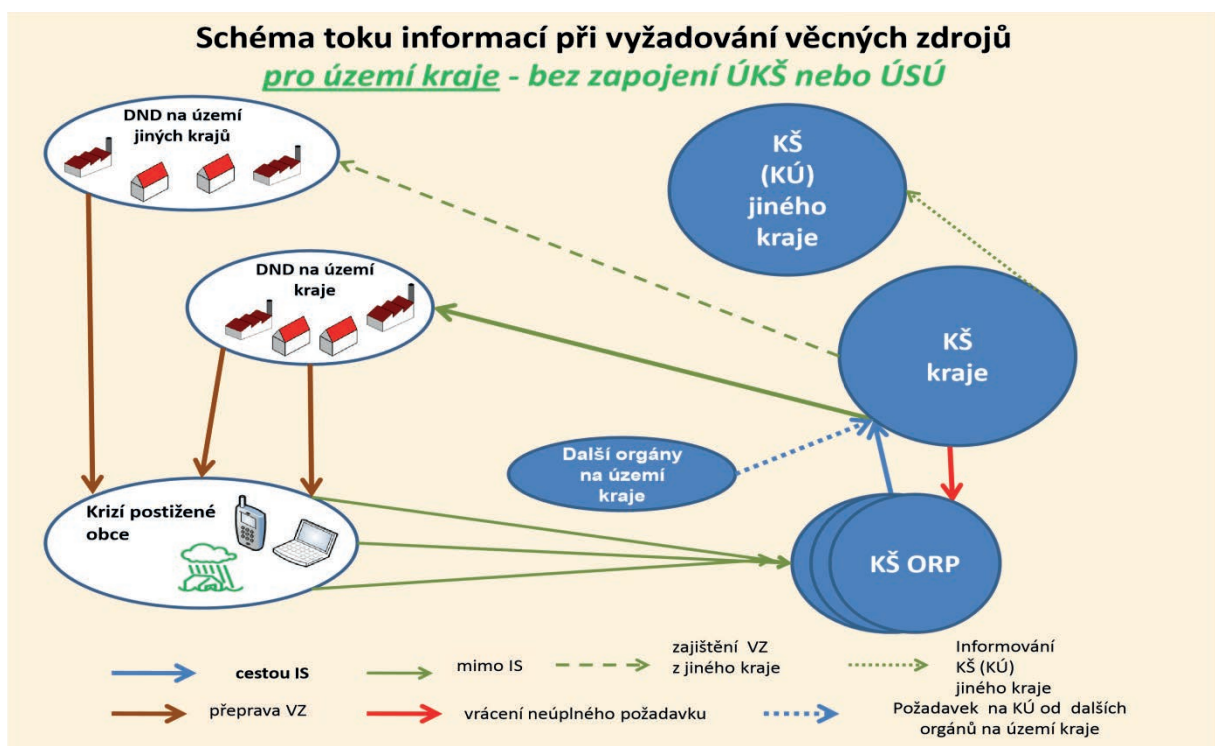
Schéma toku informací při vyžadování věcných zdrojů

pro území kraje - bez zapojení ÚKŠ nebo ÚSÚ

DND na území jiných krajů

KŠ (KÚ) jiného kraje

DND na území kraje

KŠ kraje

Další orgány na území kraje

Krizí postižené obce

KŠ ORP

cestou IS

mimo IS

zajištění VZ z jiného kraje

Informování KŠ (KÚ) jiného kraje

přeprava VZ

vrácení neúplného požadavku

Požadavek na KÚ od dalších orgánů na území kraje